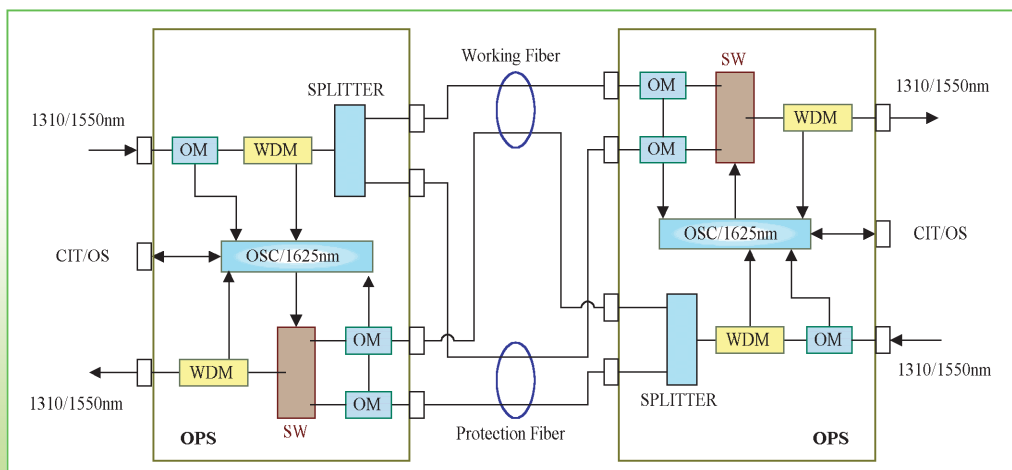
Working Fiber

SPLITTER

1310/1550nm

OM

WDM

CIT/OS

OSC/1625nm

OM

OM

WDM

SW

1310/1550nm

OPS

OM

OM

SW

WDM

1310/1550nm

OSC/1625nm

CIT/OS

WDM

OM

1310/1550nm

SPLITTER

Protection Fiber

OPS